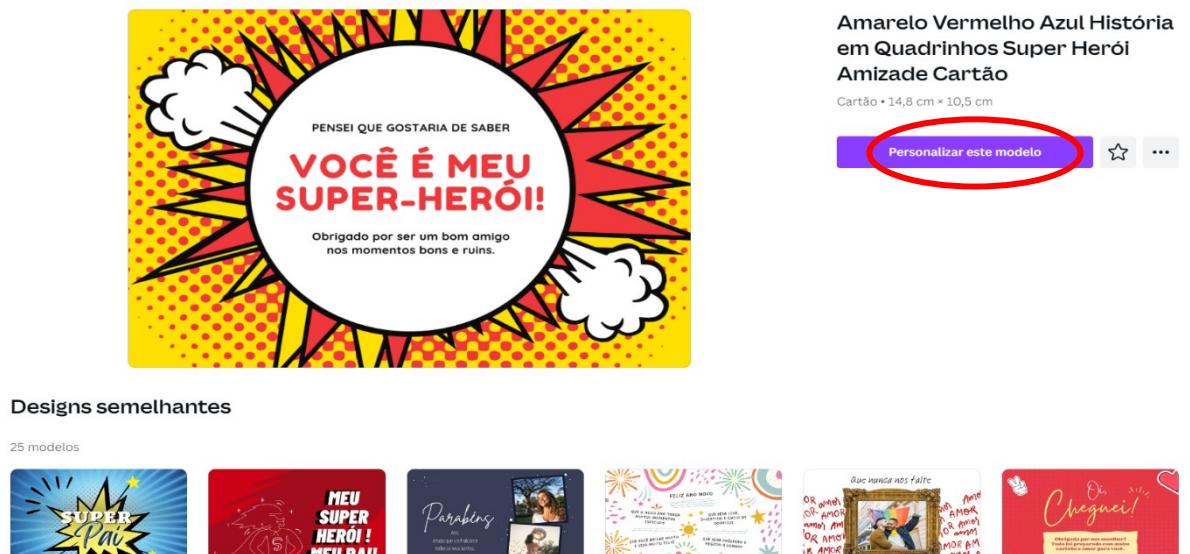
PENSEI QUE GOSTARIA DE SABER

VOCÊ É MEU SUPER-HERÓI!

Obrigado por ser um bom amigo nos momentos bons e ruins.

Amarelo Vermelho Azul História em Quadrinhos Super Herói Amizade Cartão

Cartão • 14,8 cm × 10,5 cm

Personalizar este modelo

Designs semelhantes

25 modelos

SUPER Pai

MEU SUPER HERÓI! MEU PAI!

Parabéns

FELIZ ANO NOVO

Que nunca nos falte

AMOR AMOR AMOR AMOR AMOR AMOR

Oi, Cheguei!